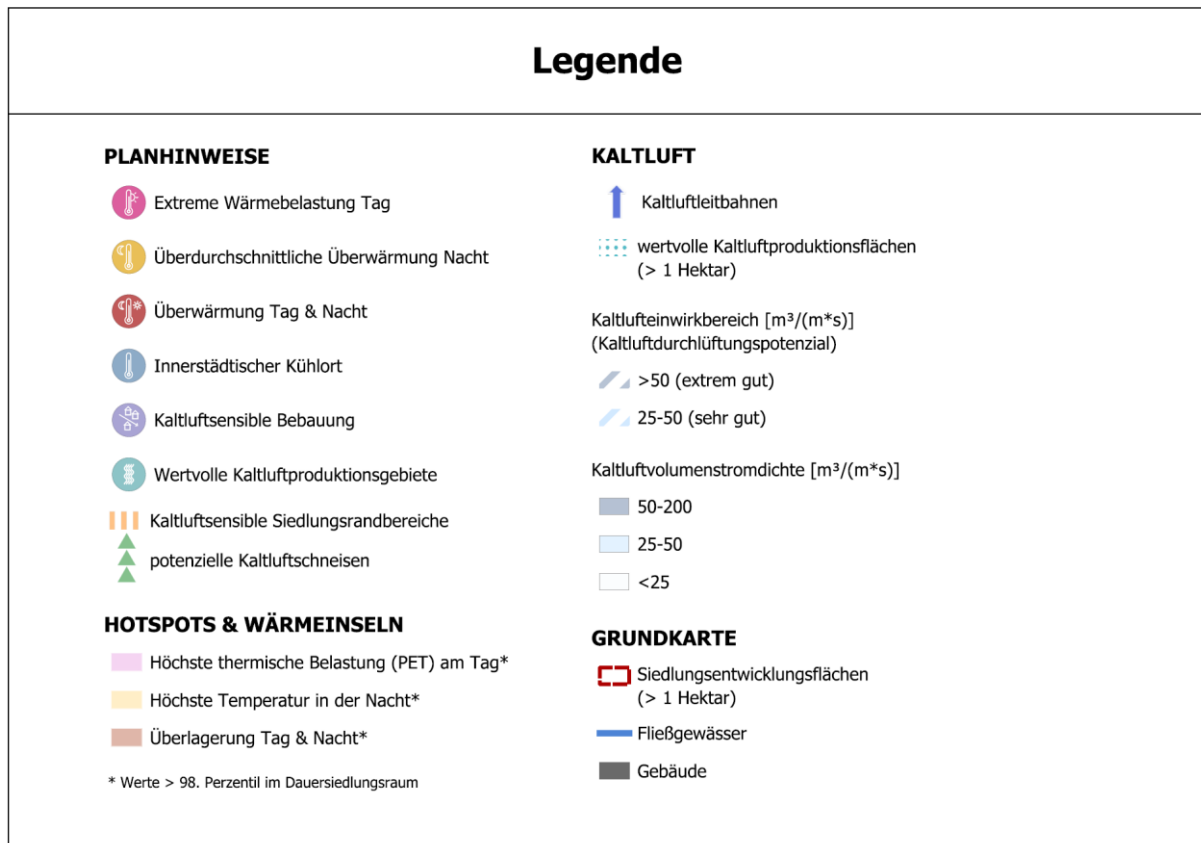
Legende

PLANHINWEISE

Extreme Wärmebelastung Tag

Überdurchschnittliche Überwärmung Nacht

Überwärmung Tag & Nacht

Innerstädtischer Kühlort

Kaltluftsensible Bebauung

Wertvolle Kaltluftproduktionsgebiete

Kaltluftsensible Siedlungsrandbereiche

potenzielle Kaltluftschneisen

HOTSPOTS & WÄRMEINSELN

Höchste thermische Belastung (PET) am Tag*

Höchste Temperatur in der Nacht*

Überlagerung Tag & Nacht*

* Werte > 98. Perzentil im Dauersiedlungsraum

KALTLUFT

Kaltluftleitbahnen

wertvolle Kaltluftproduktionsflächen (> 1 Hektar)

Kaltlufteinwirkbereich [m³/(m*s)] (Kaltluftdurchlüftungspotenzial)

>50 (extrem gut)

25-50 (sehr gut)

Kaltluftvolumenstromdichte [m³/(m*s)]

50-200

25-50

<25

GRUNDKARTE

Siedlungsentwicklungsflächen (> 1 Hektar)

Fließgewässer

Gebäude